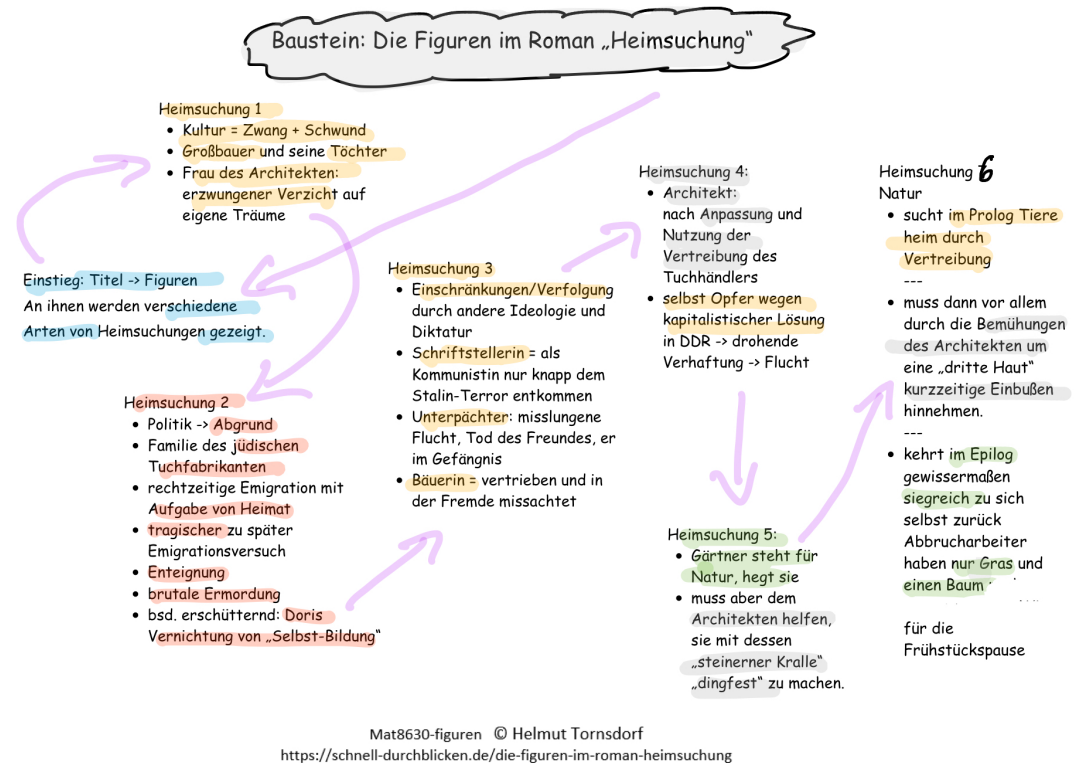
Baustein: Die Figuren im Roman „Heimsuchung"

Heimsuchung 1
- Kultur = Zwang + Schwund
- Großbauer und seine Töchter
- Frau des Architekten: erzwungener Verzicht auf eigene Träume

Einstieg: Titel -> Figuren
An ihnen werden verschiedene Arten von Heimsuchungen gezeigt.

Heimsuchung 2
- Politik -> Abgrund
- Familie des jüdischen Tuchfabrikanten
- rechtzeitige Emigration mit Aufgabe von Heimat
- tragischer zu später Emigrationsversuch
- Enteignung
- brutale Ermordung
- bsd. erschütternd: Doris Vernichtung von „Selbst-Bildung"

Heimsuchung 3
- Einschränkungen/Verfolgung durch andere Ideologie und Diktatur
- Schriftstellerin = als Kommunistin nur knapp dem Stalin-Terror entkommen
- Unterpächter: misslungene Flucht, Tod des Freundes, er im Gefängnis
- Bäuerin = vertrieben und in der Fremde missachtet

Heimsuchung 4:
- Architekt: nach Anpassung und Nutzung der Vertreibung des Tuchhändlers
- selbst Opfer wegen kapitalistischer Lösung in DDR -> drohende Verhaftung -> Flucht

Heimsuchung 5:
- Gärtner steht für Natur, hegt sie
- muss aber dem Architekten helfen, sie mit dessen „steinerner Kralle" „dingfest" zu machen.

Heimsuchung 6
Natur
- sucht im Prolog Tiere heim durch Vertreibung
---
- muss dann vor allem durch die Bemühungen des Architekten um eine „dritte Haut" kurzzeitige Einbußen hinnehmen.
---
- kehrt im Epilog gewissermaßen siegreich zu sich selbst zurück
Abbrucharbeiter haben nur Gras und einen Baum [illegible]
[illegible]
für die Frühstückspause

Mat8630-figuren © Helmut Tornsdorf
https://schnell-durchblicken.de/die-figuren-im-roman-heimsuchung